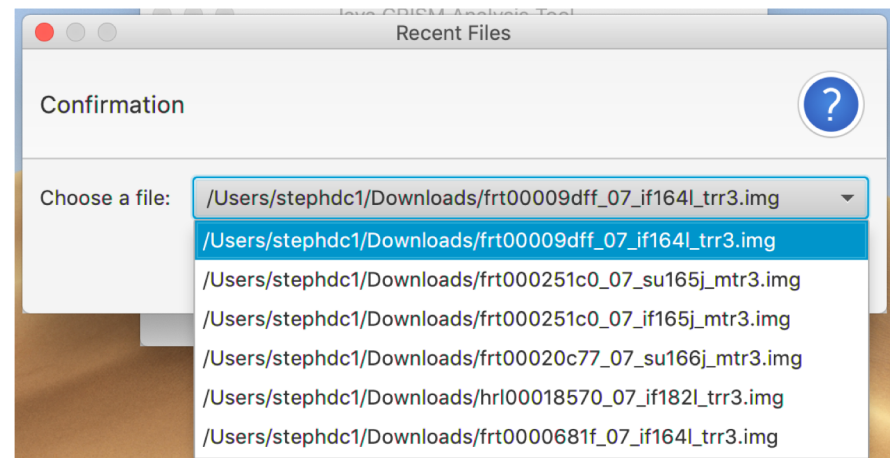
Java CRISM Analysis Tool

Recent Files

Confirmation

?

Choose a file: /Users/stephdc1/Downloads/frt00009dff_07_if164l_trr3.img

/Users/stephdc1/Downloads/frt00009dff_07_if164l_trr3.img
/Users/stephdc1/Downloads/frt000251c0_07_su165j_mtr3.img
/Users/stephdc1/Downloads/frt000251c0_07_if165j_mtr3.img
/Users/stephdc1/Downloads/frt00020c77_07_su166j_mtr3.img
/Users/stephdc1/Downloads/hrl00018570_07_if182l_trr3.img
/Users/stephdc1/Downloads/frt0000681f_07_if164l_trr3.img